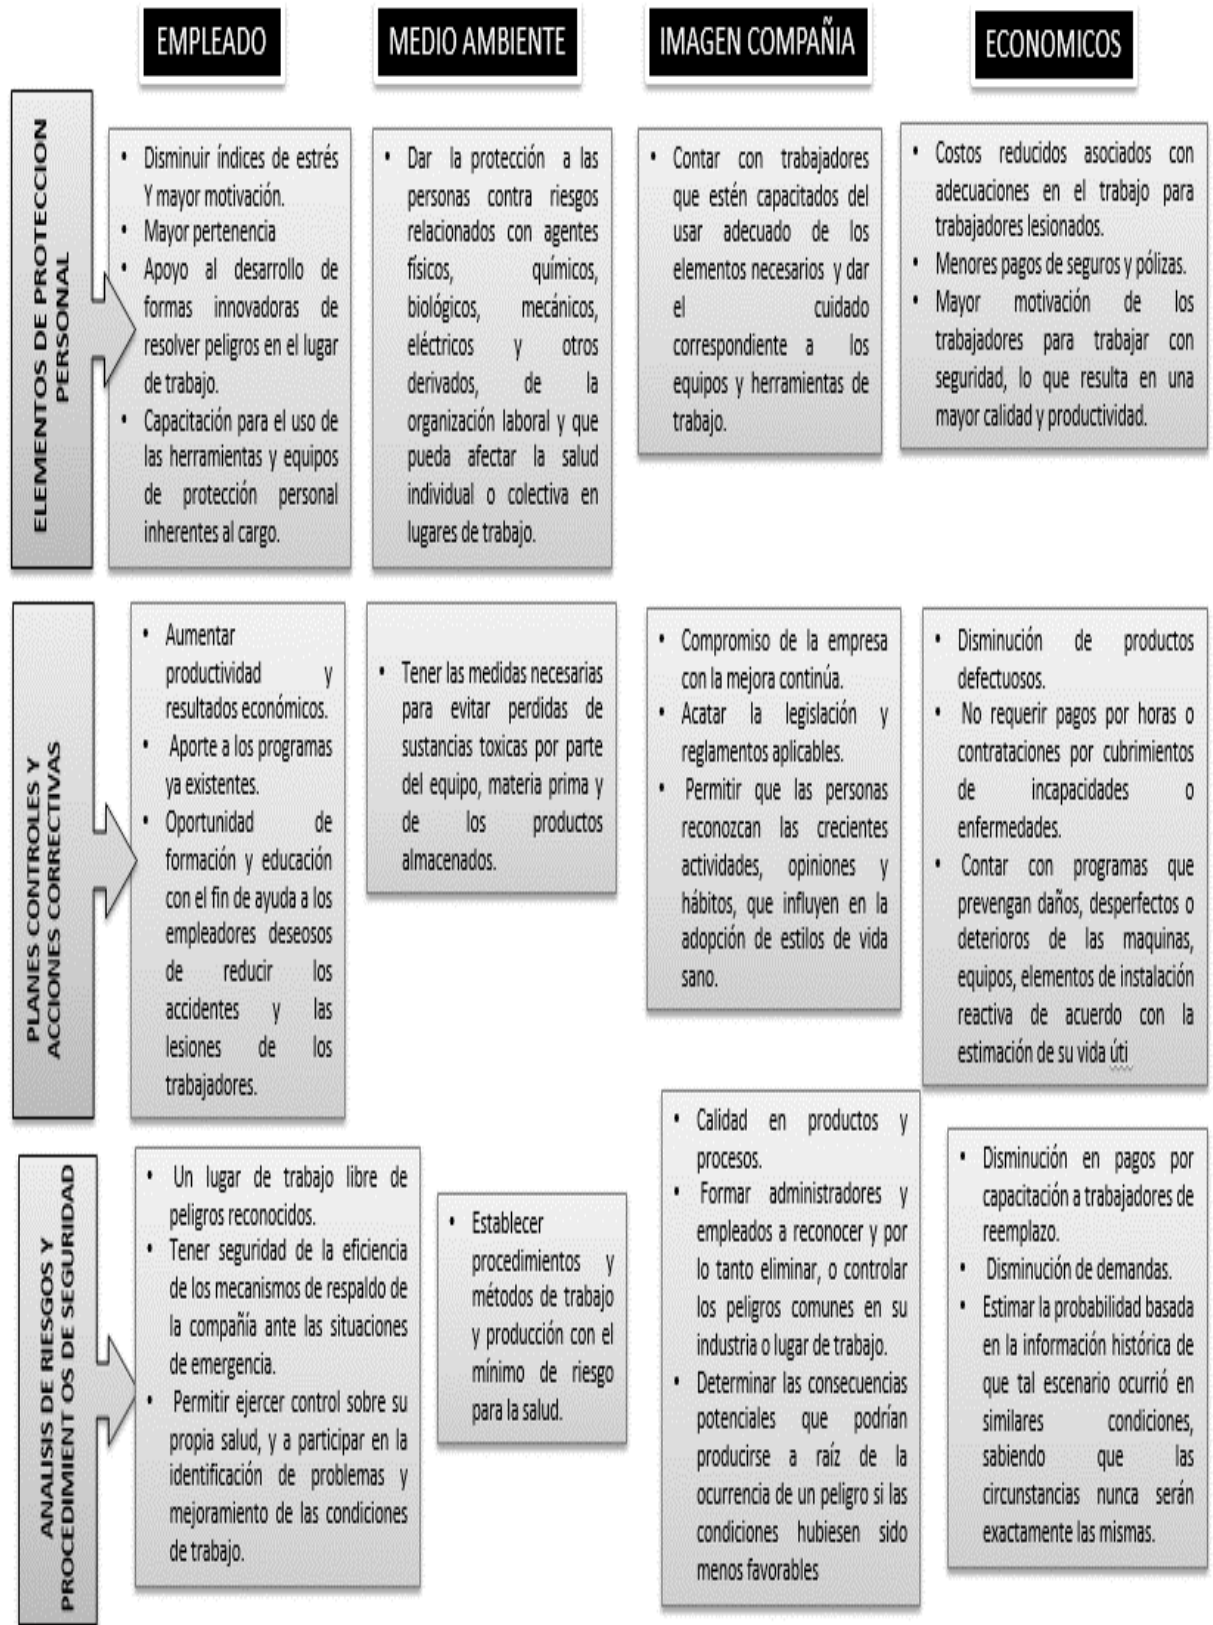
EMPLEADO

MEDIO AMBIENTE

IMAGEN COMPAÑIA

ECONOMICOS

ELEMENTOS DE PROTECCION PERSONAL

• Disminuir índices de estrés Y mayor motivación.
• Mayor pertenencia
• Apoyo al desarrollo de formas innovadoras de resolver peligros en el lugar de trabajo.
• Capacitación para el uso de las herramientas y equipos de protección personal inherentes al cargo.

• Dar la protección a las personas contra riesgos relacionados con agentes físicos, químicos, biológicos, mecánicos, eléctricos y otros derivados, de la organización laboral y que pueda afectar la salud individual o colectiva en lugares de trabajo.

• Contar con trabajadores que estén capacitados del usar adecuado de los elementos necesarios y dar el cuidado correspondiente a los equipos y herramientas de trabajo.

• Costos reducidos asociados con adecuaciones en el trabajo para trabajadores lesionados.
• Menores pagos de seguros y pólizas.
• Mayor motivación de los trabajadores para trabajar con seguridad, lo que resulta en una mayor calidad y productividad.

PLANES CONTROLES Y ACCIONES CORRECTIVAS

• Aumentar productividad y resultados económicos.
• Aporte a los programas ya existentes.
• Oportunidad de formación y educación con el fin de ayuda a los empleadores deseosos de reducir los accidentes y las lesiones de los trabajadores.

• Tener las medidas necesarias para evitar perdidas de sustancias toxicas por parte del equipo, materia prima y de los productos almacenados.

• Compromiso de la empresa con la mejora continúa.
• Acatar la legislación y reglamentos aplicables.
• Permitir que las personas reconozcan las crecientes actividades, opiniones y hábitos, que influyen en la adopción de estilos de vida sano.

• Disminución de productos defectuosos.
• No requerir pagos por horas o contrataciones por cubrimientos de incapacidades o enfermedades.
• Contar con programas que prevengan daños, desperfectos o deterioros de las maquinas, equipos, elementos de instalación reactiva de acuerdo con la estimación de su vida úti

ANALISIS DE RIESGOS Y PROCEDIMIENT OS DE SEGURIDAD

• Un lugar de trabajo libre de peligros reconocidos.
• Tener seguridad de la eficiencia de los mecanismos de respaldo de la compañía ante las situaciones de emergencia.
• Permitir ejercer control sobre su propia salud, y a participar en la identificación de problemas y mejoramiento de las condiciones de trabajo.

• Establecer procedimientos y métodos de trabajo y producción con el mínimo de riesgo para la salud.

• Calidad en productos y procesos.
• Formar administradores y empleados a reconocer y por lo tanto eliminar, o controlar los peligros comunes en su industria o lugar de trabajo.
• Determinar las consecuencias potenciales que podrían producirse a raíz de la ocurrencia de un peligro si las condiciones hubiesen sido menos favorables

• Disminución en pagos por capacitación a trabajadores de reemplazo.
• Disminución de demandas.
• Estimar la probabilidad basada en la información histórica de que tal escenario ocurrió en similares condiciones, sabiendo que las circunstancias nunca serán exactamente las mismas.